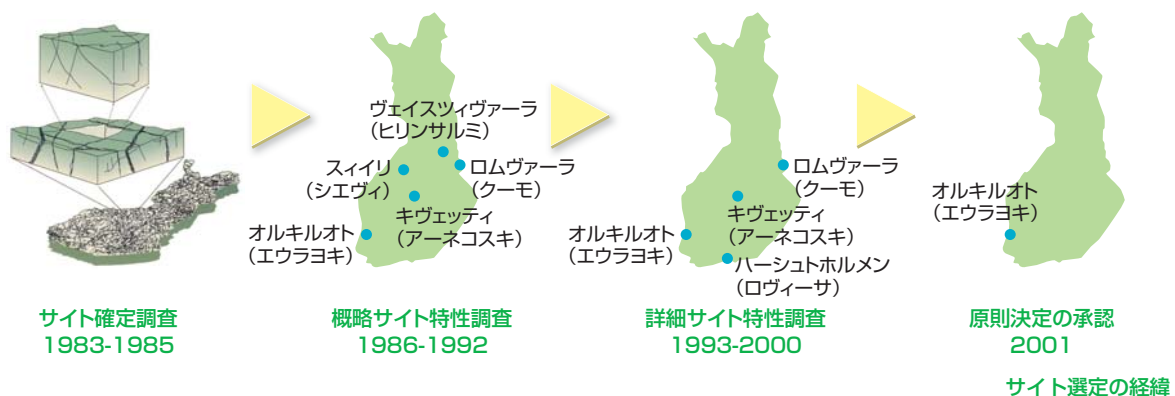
ヴェイスズィヴァーラ
（ヒリンサルミ）

スィイリ
（シエヴィ）

ロムヴァーラ
（クーモ）

キヴェッティ
（アーネコスキ）

オルキルオト
（エウラヨキ）

ロムヴァーラ
（クーモ）

キヴェッティ
（アーネコスキ）

オルキルオト
（エウラヨキ）

ハーシュトホルメン
（ロヴィーサ）

オルキルオト
（エウラヨキ）

サイト確定調査
1983-1985

概略サイト特性調査
1986-1992

詳細サイト特性調査
1993-2000

原則決定の承認
2001

サイト選定の経緯